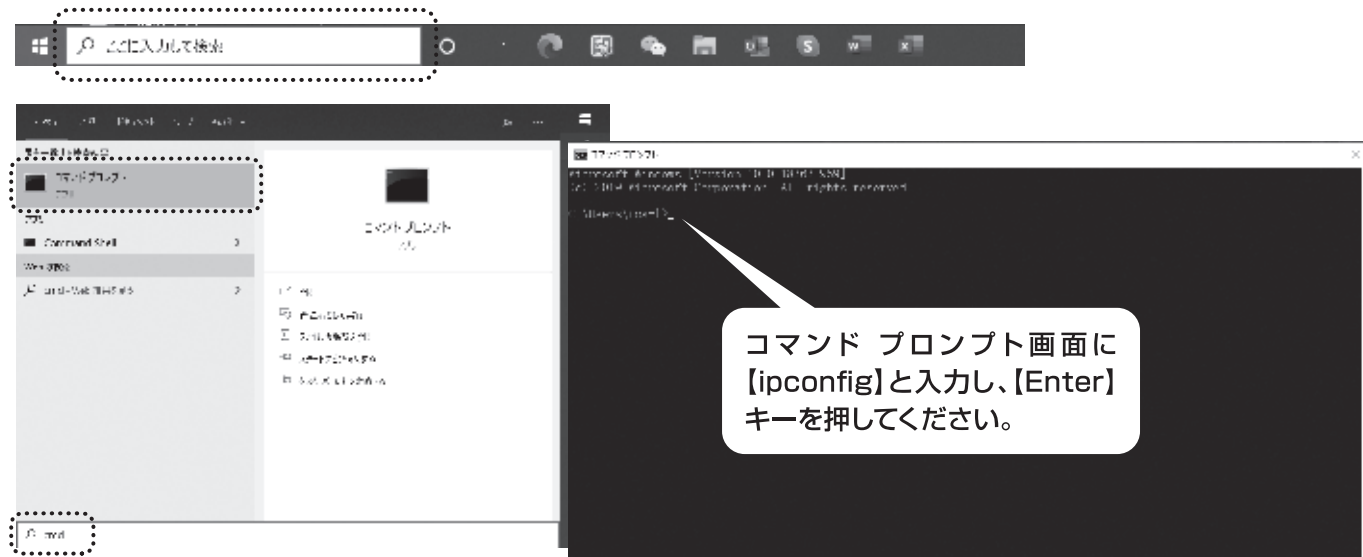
ここに入力して検索

最も一致する検索結果

コマンド プロンプト
アプリ

アプリ

Command Shell

Web の検索

cmd - Web 結果を見る

コマンド プロンプト
アプリ

開く

管理者として実行

ファイルの場所を開く

スタートにピン留めする

タスクバーにピン留めする

cmd

コマンド プロンプト

Microsoft Windows [Version 10.0.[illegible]]
(c) 2018 Microsoft Corporation. All rights reserved.

C:\Users\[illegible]>_

コマンド プロンプト画面に【ipconfig】と入力し、【Enter】キーを押してください。